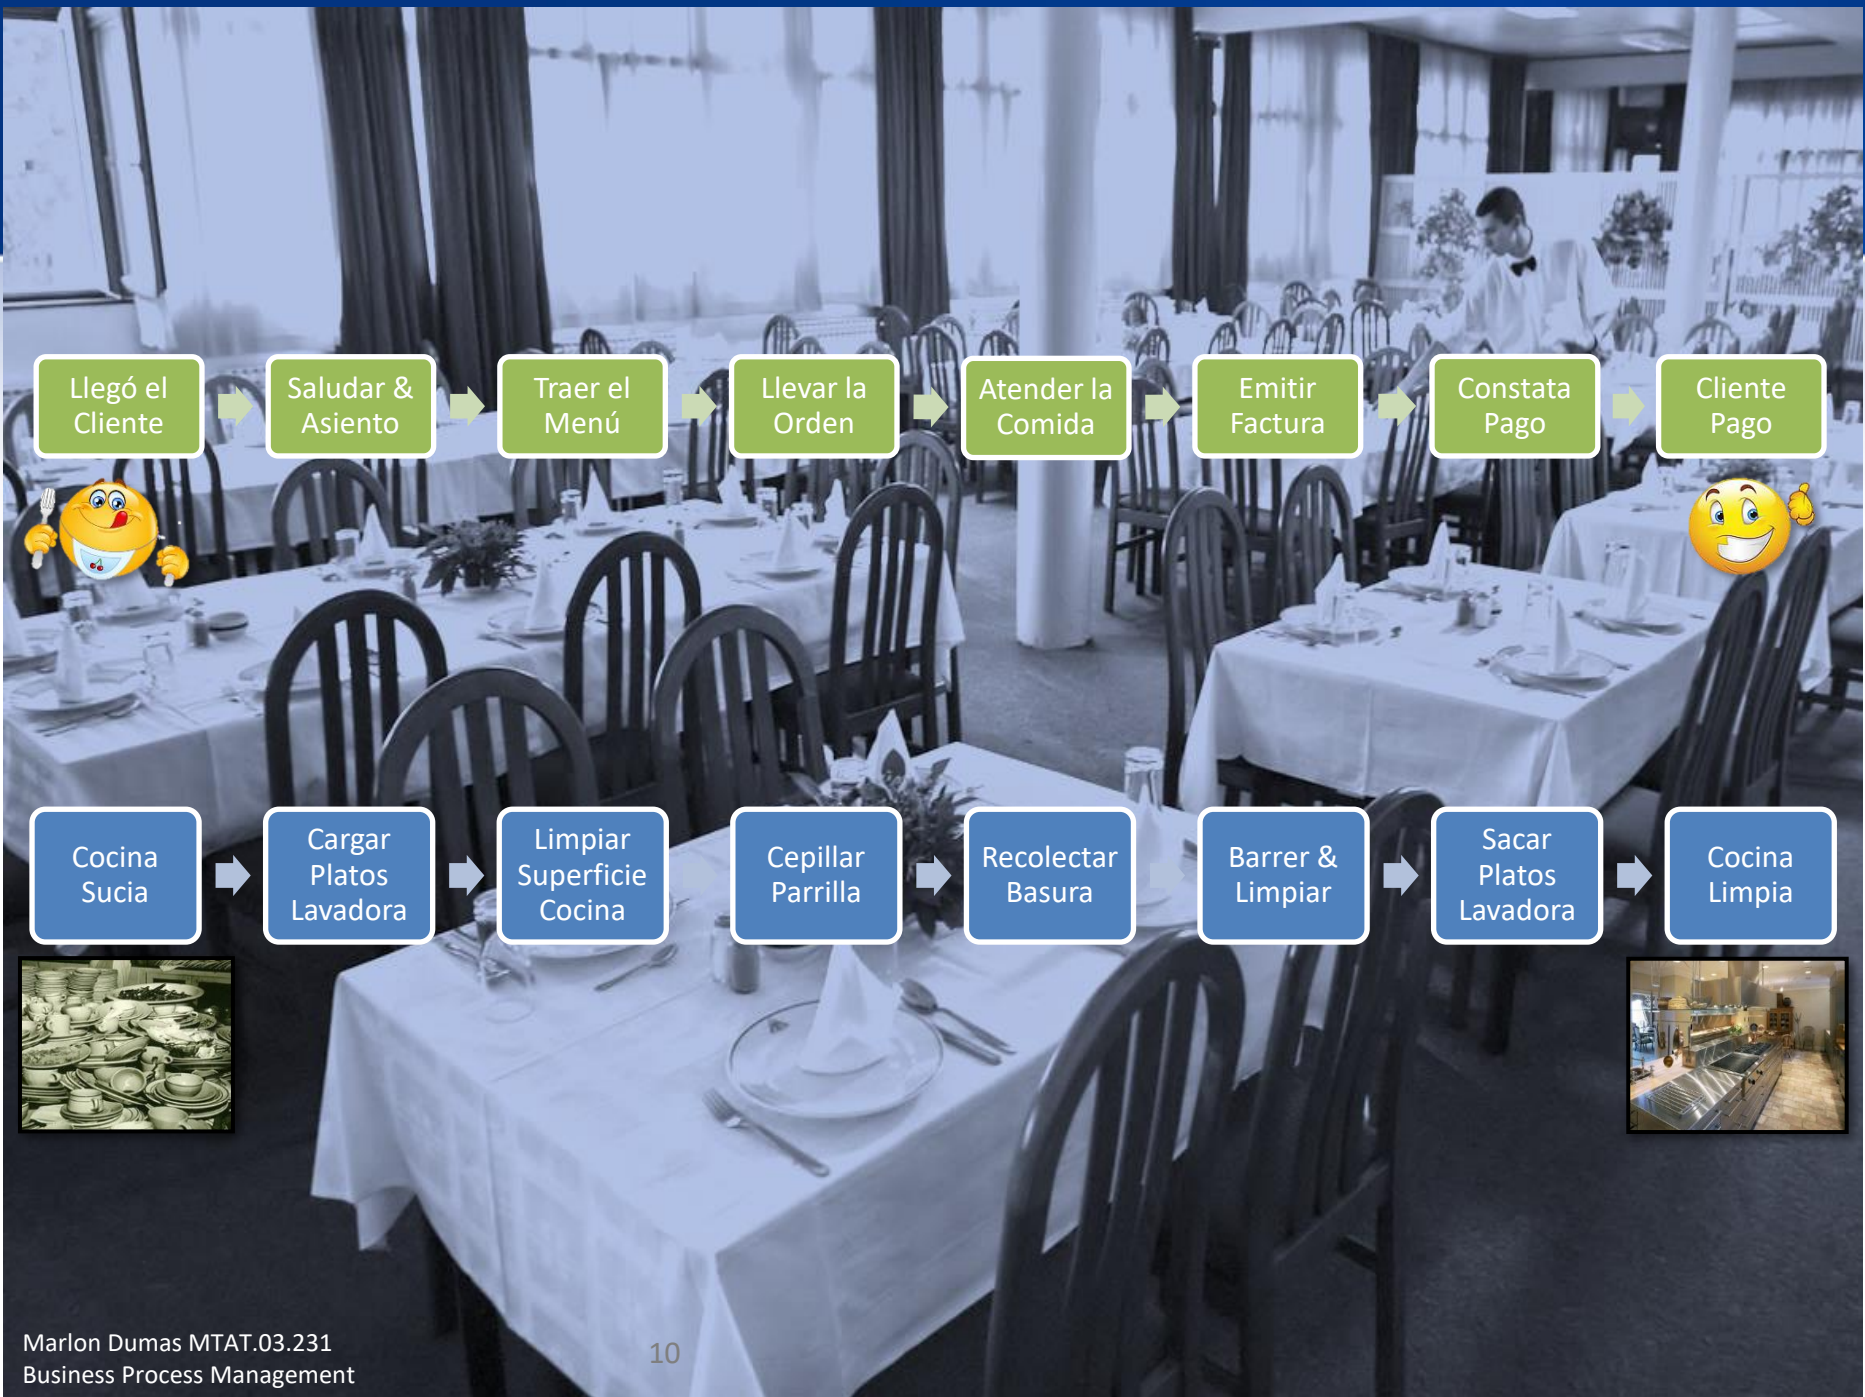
Llegó el Cliente

Saludar & Asiento

Traer el Menú

Llevar la Orden

Atender la Comida

Emitir Factura

Constata Pago

Cliente Pago

Cocina Sucia

Cargar Platos Lavadora

Limpiar Superficie Cocina

Cepillar Parrilla

Recolectar Basura

Barrer & Limpiar

Sacar Platos Lavadora

Cocina Limpia

Marlon Dumas MTAT.03.231
Business Process Management

10